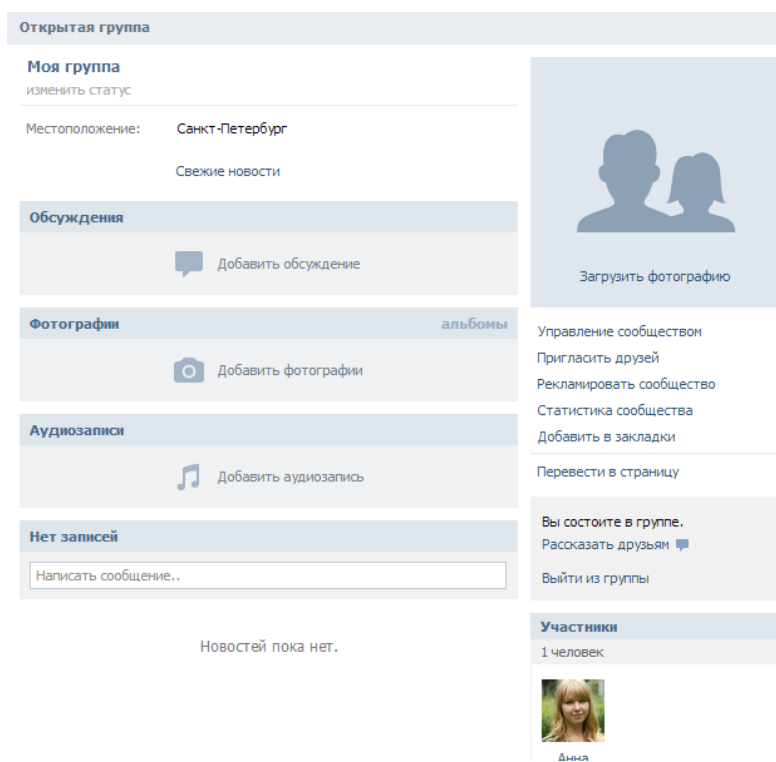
Открытая группа

Моя группа
изменить статус

Местоположение: Санкт-Петербург

Свежие новости

Обсуждения

Добавить обсуждение

Фотографии альбомы

Добавить фотографии

Аудиозаписи

Добавить аудиозапись

Нет записей

Написать сообщение..

Новостей пока нет.

Загрузить фотографию

Управление сообществом
Пригласить друзей
Рекламировать сообщество
Статистика сообщества
Добавить в закладки

Перевести в страницу

Вы состоите в группе.
Рассказать друзьям

Выйти из группы

Участники
1 человек

Анна